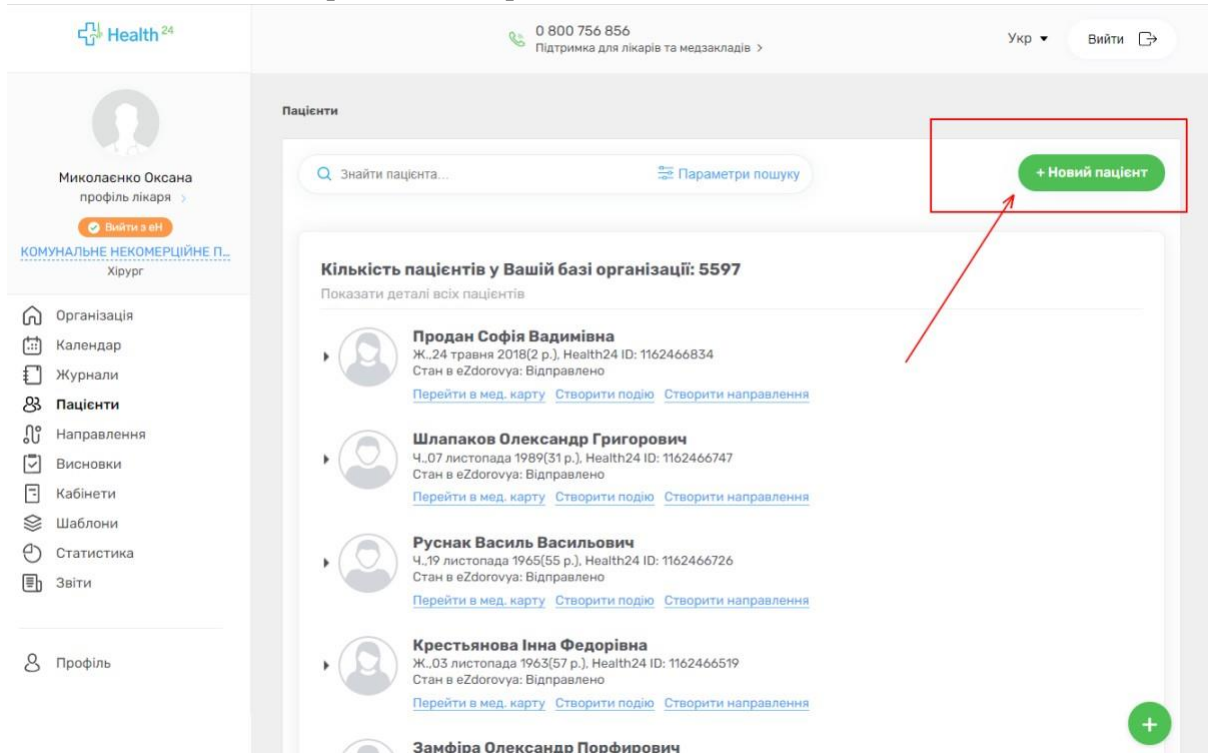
Health 24

0 800 756 856
Підтримка для лікарів та медзакладів >

Укр ▾ Вийти

Миколаєнко Оксана
профіль лікаря >
Вийти з eH
КОМУНАЛЬНЕ НЕКОМЕРЦІЙНЕ П...
Хірург

Організація
Календар
Журнали
Пацієнти
Направлення
Висновки
Кабінети
Шаблони
Статистика
Звіти

Профіль

Пацієнти

Знайти пацієнта...
Параметри пошуку
+ Новий пацієнт

Кількість пацієнтів у Вашій базі організації: 5597
Показати деталі всіх пацієнтів

Продан Софія Вадимівна
Ж.,24 травня 2018(2 р.), Health24 ID: 1162466834
Стан в eZdorovya: Відправлено
Перейти в мед. карту Створити подію Створити направлення

Шлапаков Олександр Григорович
Ч.,07 листопада 1989(31 р.), Health24 ID: 1162466747
Стан в eZdorovya: Відправлено
Перейти в мед. карту Створити подію Створити направлення

Руснак Василь Васильович
Ч.,19 листопада 1965(55 р.), Health24 ID: 1162466726
Стан в eZdorovya: Відправлено
Перейти в мед. карту Створити подію Створити направлення

Крестьянова Інна Федорівна
Ж.,03 листопада 1963(57 р.), Health24 ID: 1162466519
Стан в eZdorovya: Відправлено
Перейти в мед. карту Створити подію Створити направлення

Замфіра Олександр Порфирович

+